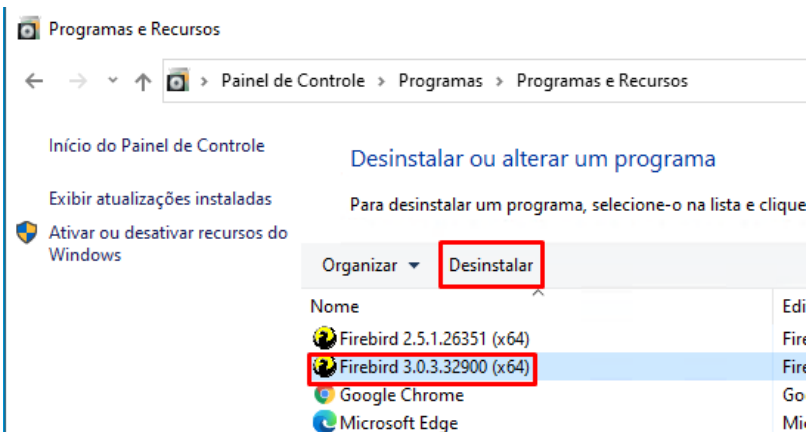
Programas e Recursos

> Painel de Controle > Programas > Programas e Recursos

Início do Painel de Controle

Exibir atualizações instaladas

Ativar ou desativar recursos do Windows

Desinstalar ou alterar um programa

Para desinstalar um programa, selecione-o na lista e clique

Organizar ▾ Desinstalar

| Nome | Edi |
|---|---|
| Firebird 2.5.1.26351 (x64) | Fire |
| Firebird 3.0.3.32900 (x64) | Fire |
| Google Chrome | Go |
| Microsoft Edge | Mi |